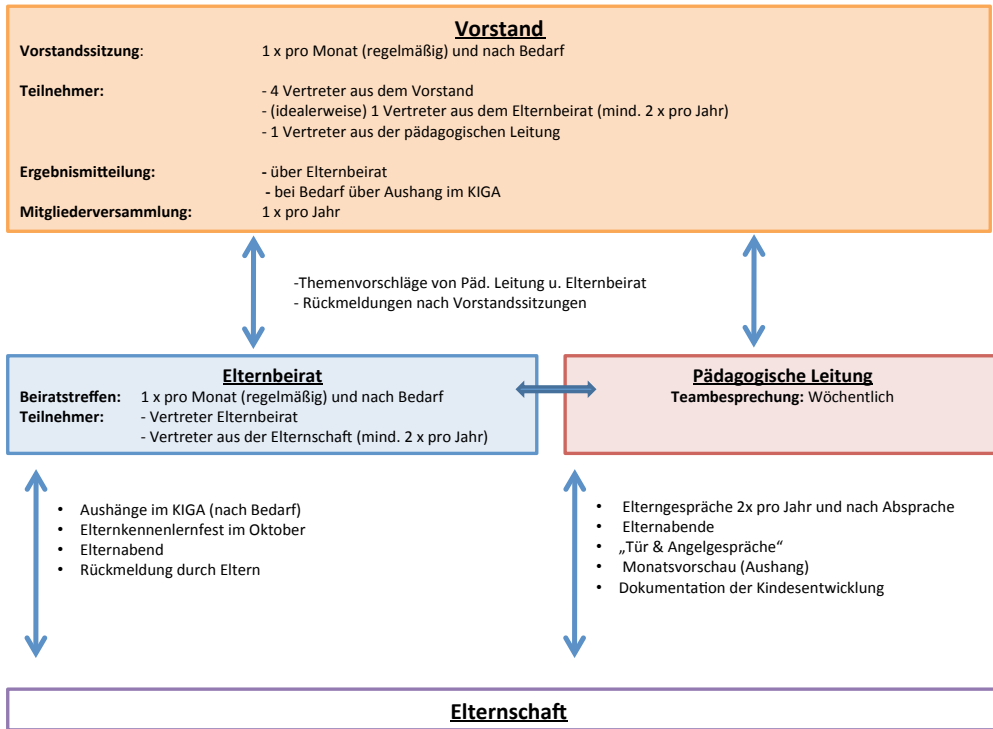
Vorstand

Vorstandssitzung: 1 x pro Monat (regelmäßig) und nach Bedarf

Teilnehmer: - 4 Vertreter aus dem Vorstand
- (idealerweise) 1 Vertreter aus dem Elternbeirat (mind. 2 x pro Jahr)
- 1 Vertreter aus der pädagogischen Leitung

Ergebnismitteilung: - über Elternbeirat
- bei Bedarf über Aushang im KIGA
Mitgliederversammlung: 1 x pro Jahr

-Themenvorschläge von Päd. Leitung u. Elternbeirat
- Rückmeldungen nach Vorstandssitzungen

Elternbeirat
Beiratstreffen: 1 x pro Monat (regelmäßig) und nach Bedarf
Teilnehmer: - Vertreter Elternbeirat
- Vertreter aus der Elternschaft (mind. 2 x pro Jahr)

Pädagogische Leitung
Teambesprechung: Wöchentlich

- Aushänge im KIGA (nach Bedarf)
- Elternkennenlernfest im Oktober
- Elternabend
- Rückmeldung durch Eltern

- Elterngespräche 2x pro Jahr und nach Absprache
- Elternabende
- „Tür & Angelgespräche“
- Monatsvorschau (Aushang)
- Dokumentation der Kindesentwicklung

Elternschaft